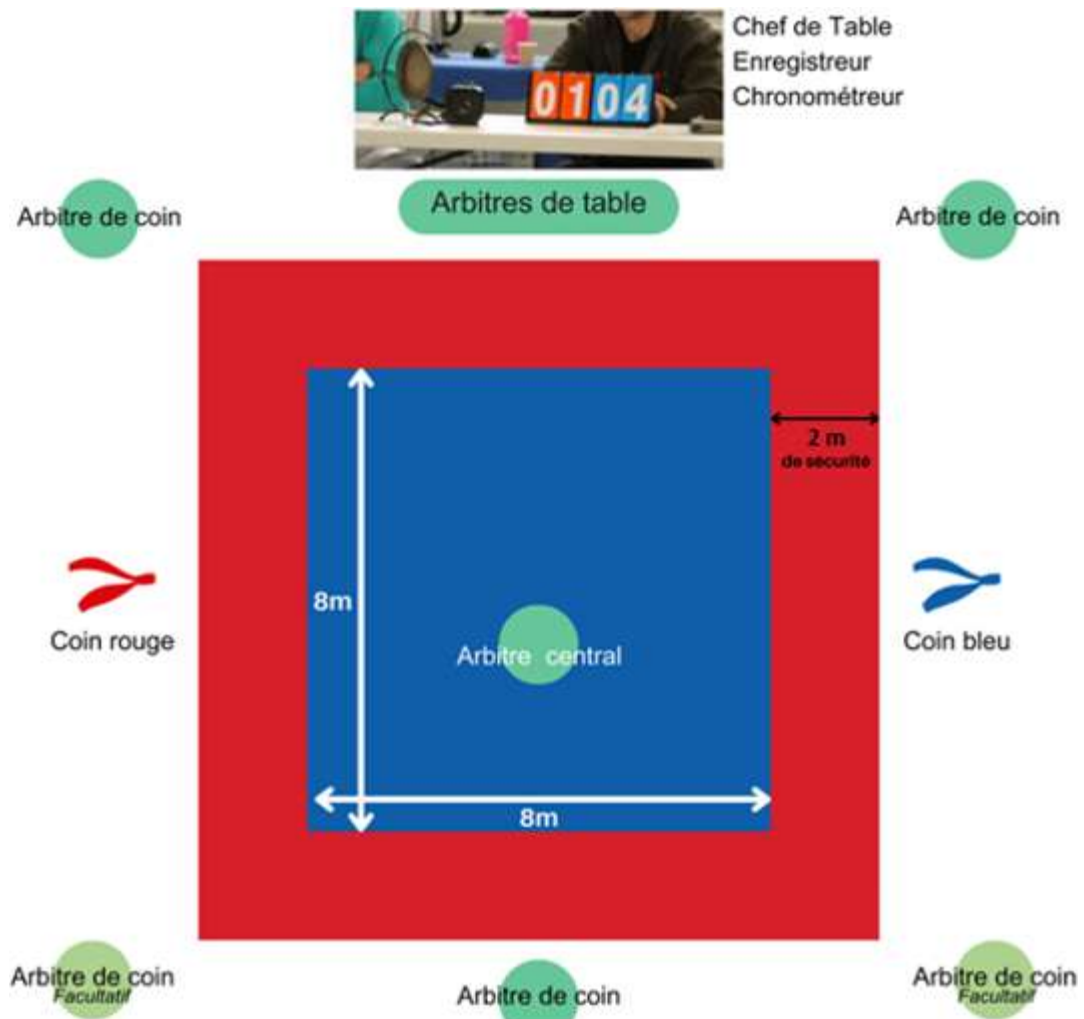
0104

Chef de Table
Enregistreur
Chronométreur

Arbitre de coin

Arbitres de table

Arbitre de coin

2 m
de sécurité

8m

Coin rouge

Arbitre central

Coin bleu

8m

Arbitre de coin
Facultatif

Arbitre de coin

Arbitre de coin
Facultatif